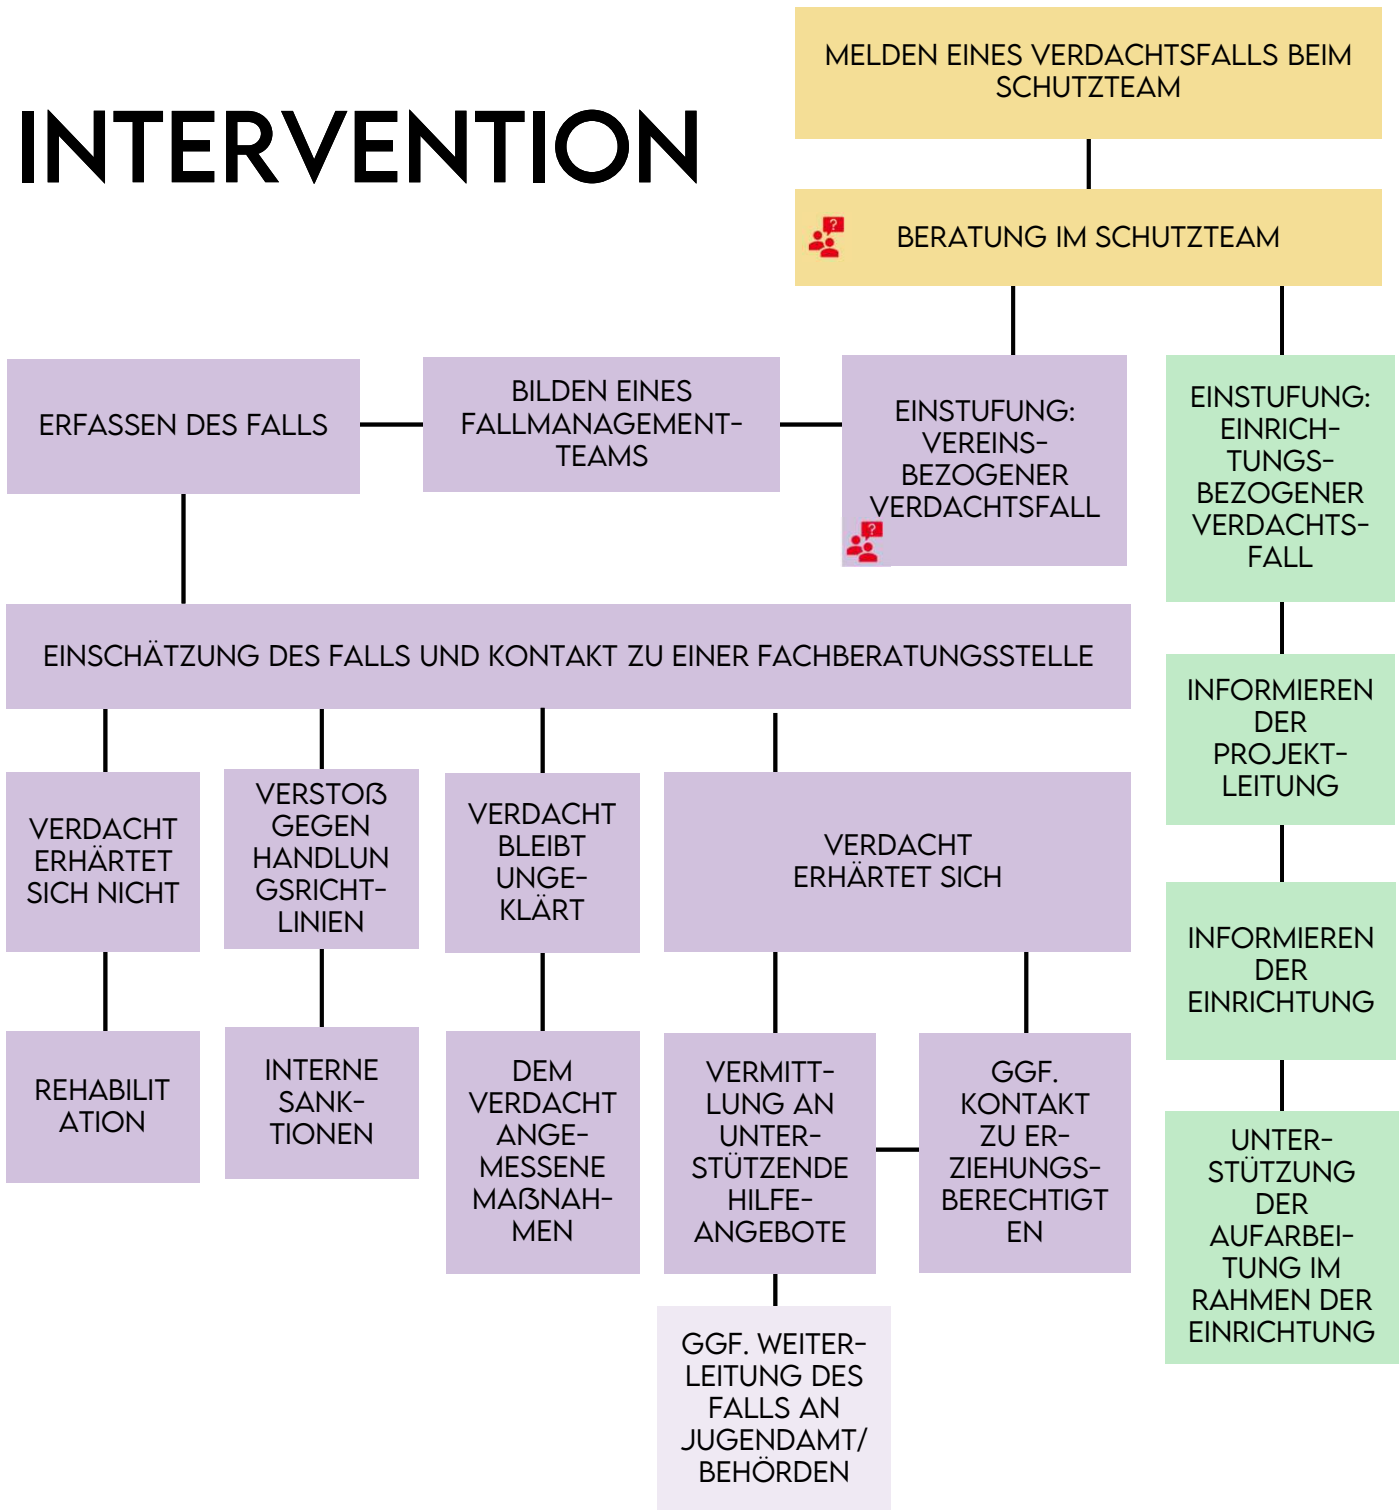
INTERVENTION

MELDEN EINES VERDACHTSFALLS BEIM SCHUTZTEAM

BERATUNG IM SCHUTZTEAM

ERFASSEN DES FALLS

BILDEN EINES FALLMANAGEMENT-TEAMS

EINSTUFUNG: VEREINS-BEZOGENER VERDACHTSFALL

EINSTUFUNG: EINRICH-TUNGS-BEZOGENER VERDACHTS-FALL

EINSCHÄTZUNG DES FALLS UND KONTAKT ZU EINER FACHBERATUNGSSTELLE

INFORMIEREN DER PROJEKT-LEITUNG

VERDACHT ERHÄRTET SICH NICHT

VERSTOß GEGEN HANDLUN GSRICHT-LINIEN

VERDACHT BLEIBT UNGE-KLÄRT

VERDACHT ERHÄRTET SICH

INFORMIEREN DER EINRICHTUNG

REHABILIT ATION

INTERNE SANK-TIONEN

DEM VERDACHT ANGE-MESSENE MAßNAH-MEN

VERMITT-LUNG AN UNTER-STÜTZENDE HILFE-ANGEBOTE

GGF. KONTAKT ZU ER-ZIEHUNGS-BERECHTIGT EN

UNTER-STÜTZUNG DER AUFARBEI-TUNG IM RAHMEN DER EINRICHTUNG

GGF. WEITER-LEITUNG DES FALLS AN JUGENDAMT/ BEHÖRDEN